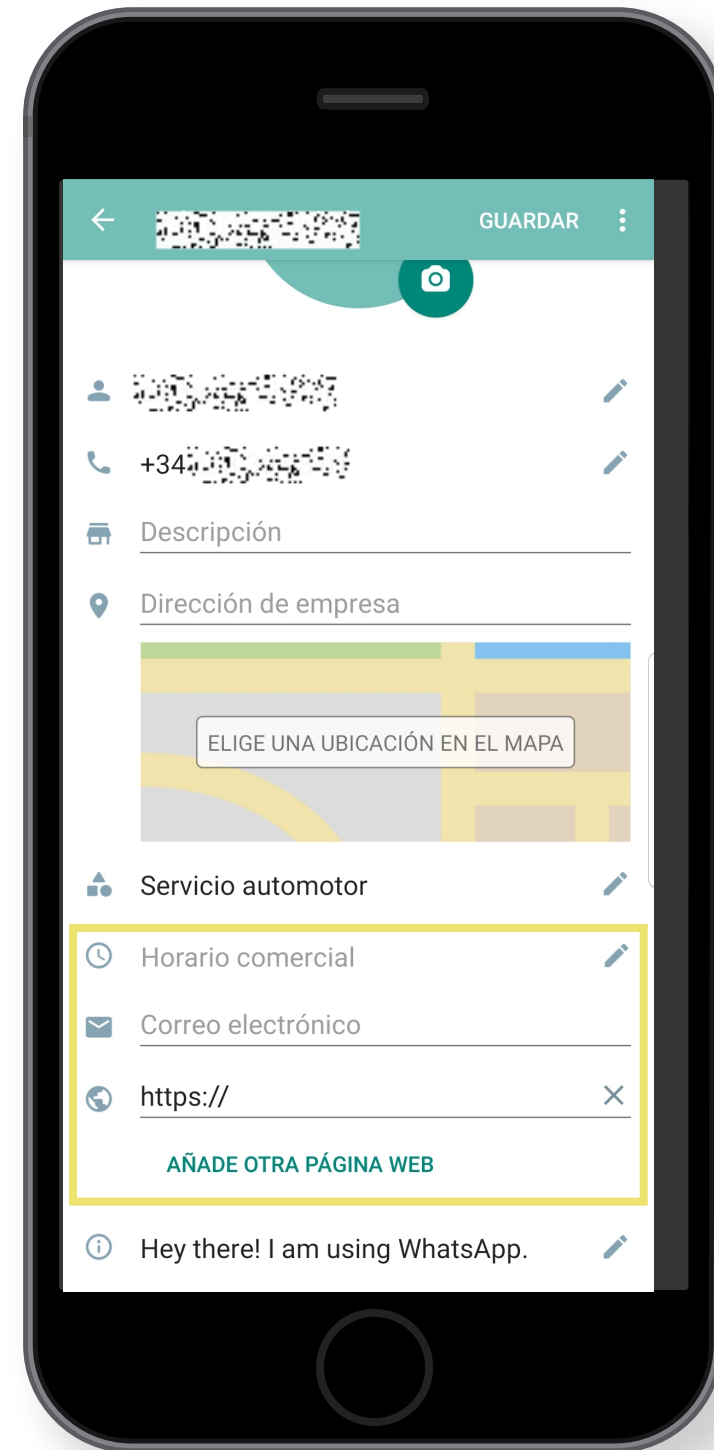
GUARDAR

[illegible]

+34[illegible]

Descripción

Dirección de empresa

ELIGE UNA UBICACIÓN EN EL MAPA

Servicio automotor

Horario comercial

Correo electrónico

https://

AÑADE OTRA PÁGINA WEB

Hey there! I am using WhatsApp.